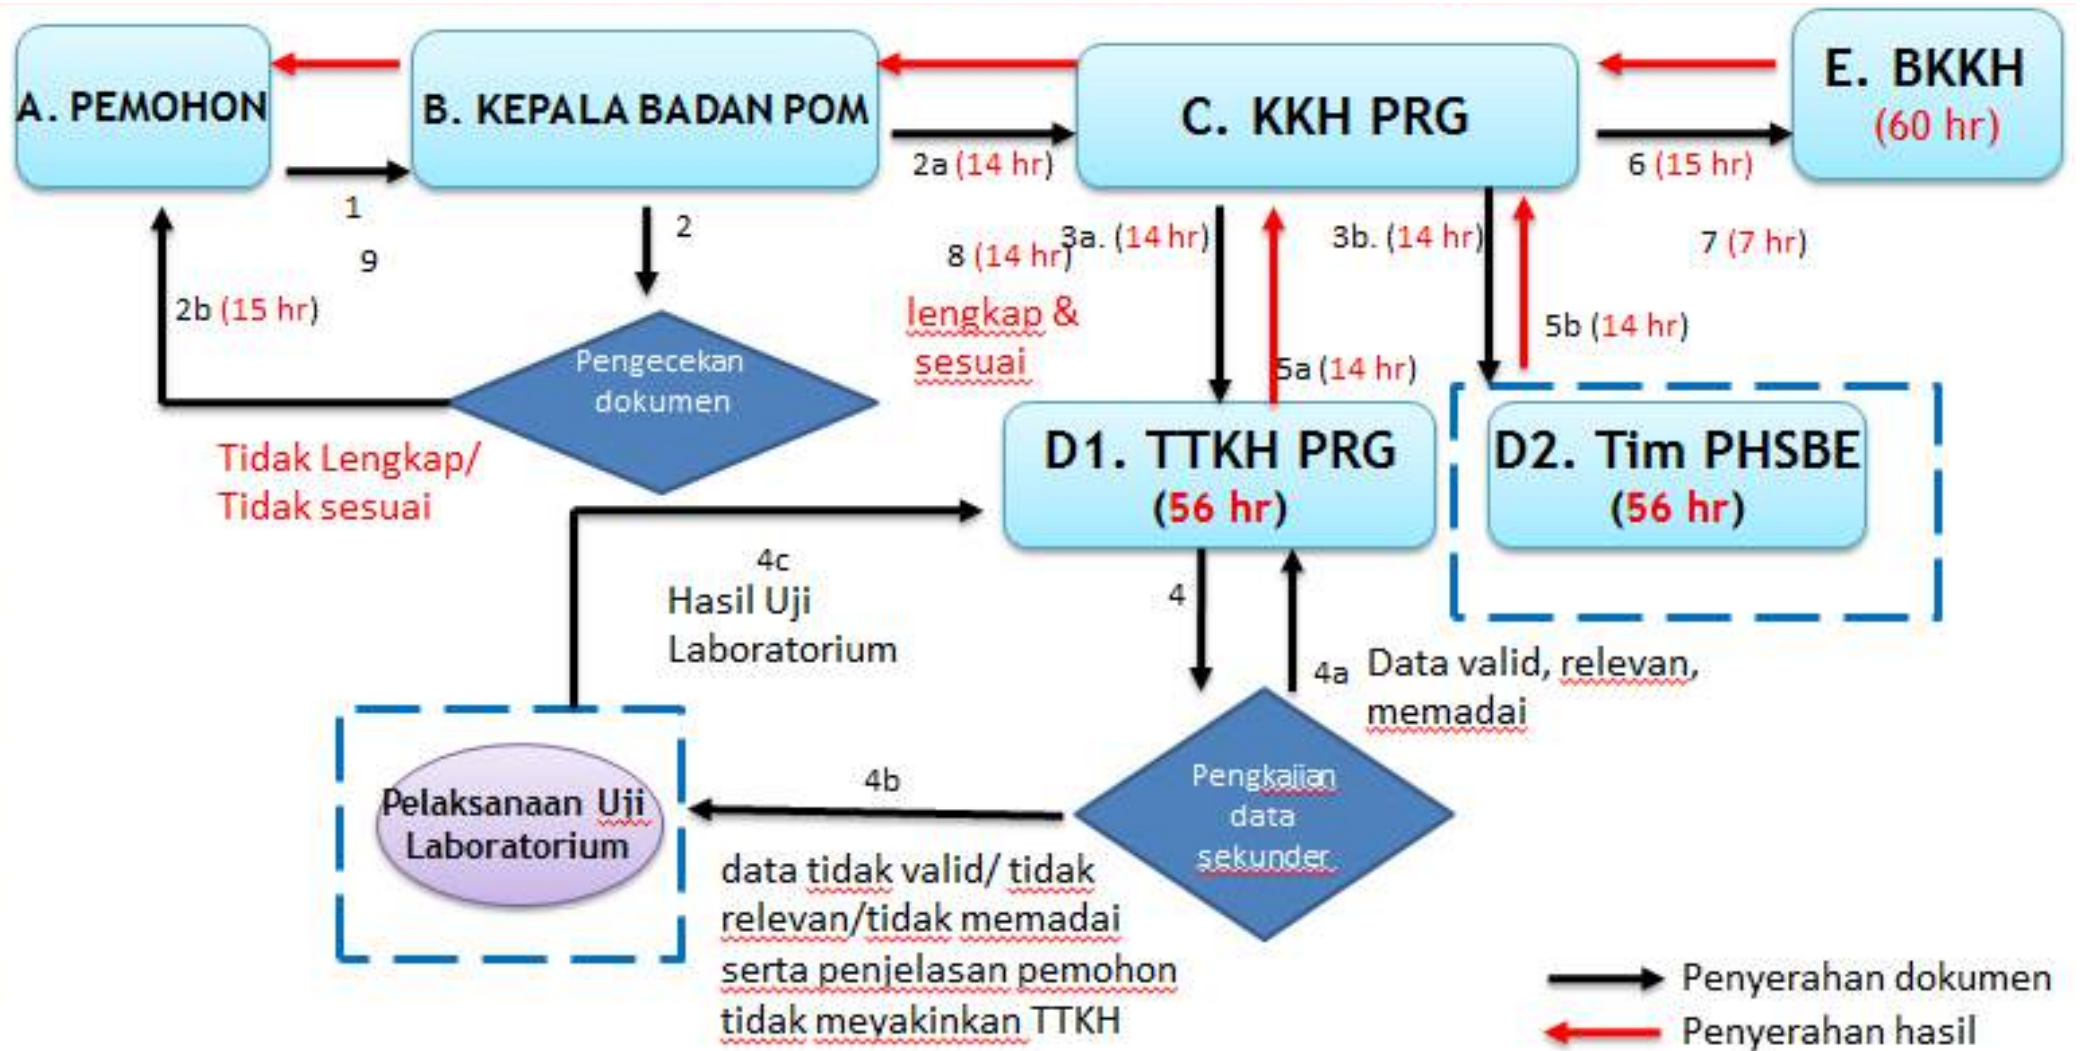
A. PEMOHON

B. KEPALA BADAN POM

C. KKH PRG

E. BKKH (60 hr)

1

9

2a (14 hr)

6 (15 hr)

2

8 (14 hr)

3a. (14 hr)

3b. (14 hr)

7 (7 hr)

2b (15 hr)

lengkap & sesuai

5b (14 hr)

Pengecekan dokumen

5a (14 hr)

Tidak Lengkap/ Tidak sesuai

D1. TTKH PRG (56 hr)

D2. Tim PHSBE (56 hr)

4c

Hasil Uji Laboratorium

4

4a

Data valid, relevan, memadai

4b

Pelaksanaan Uji Laboratorium

Pengkajian data sekunder

data tidak valid/ tidak relevan/tidak memadai serta penjelasan pemohon tidak meyakinkan TTKH

Penyerahan dokumen

Penyerahan hasil